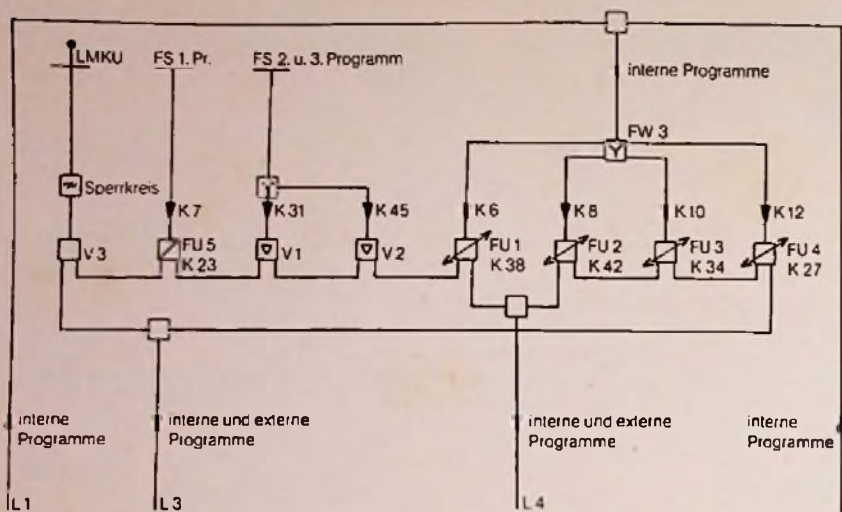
LMKU
FS 1. Pr.
FS 2. u. 3. Programm
interne Programme
FW 3
Sperrkreis
K 7
K 31
K 45
K 6
K 8
K 10
K 12
V 3
FU 5
K 23
V 1
V 2
FU 1
K 38
FU 2
K 42
FU 3
K 34
FU 4
K 27
interne Programme
interne und externe Programme
interne und externe Programme
interne Programme
L 1
L 3
L 4